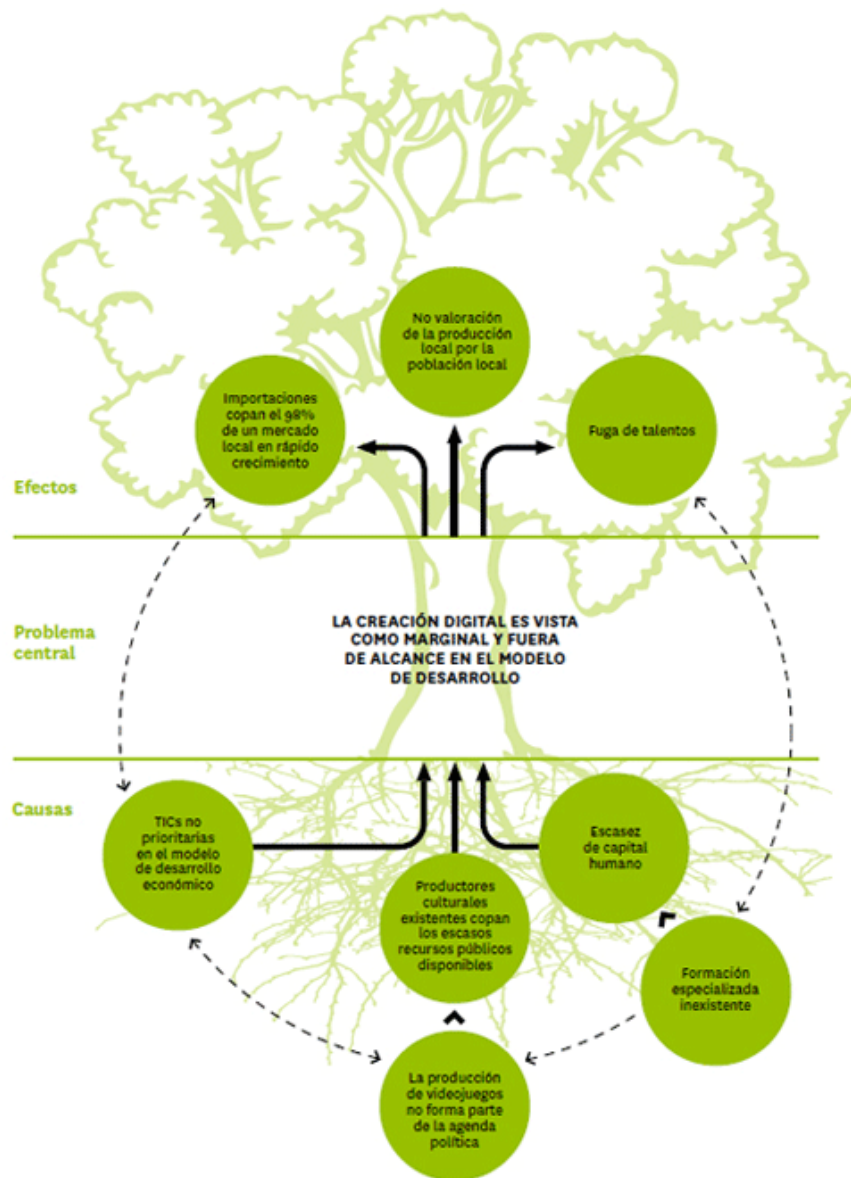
No valoración de la producción local por la población local

Importaciones copan el 98% de un mercado local en rápido crecimiento

Fuga de talentos

Efectos

Problema central

LA CREACIÓN DIGITAL ES VISTA COMO MARGINAL Y FUERA DE ALCANCE EN EL MODELO DE DESARROLLO

Causas

TICs no prioritarias en el modelo de desarrollo económico

Escasez de capital humano

Productores culturales existentes copan los escasos recursos públicos disponibles

Formación especializada inexistente

La producción de videojuegos no forma parte de la agenda política